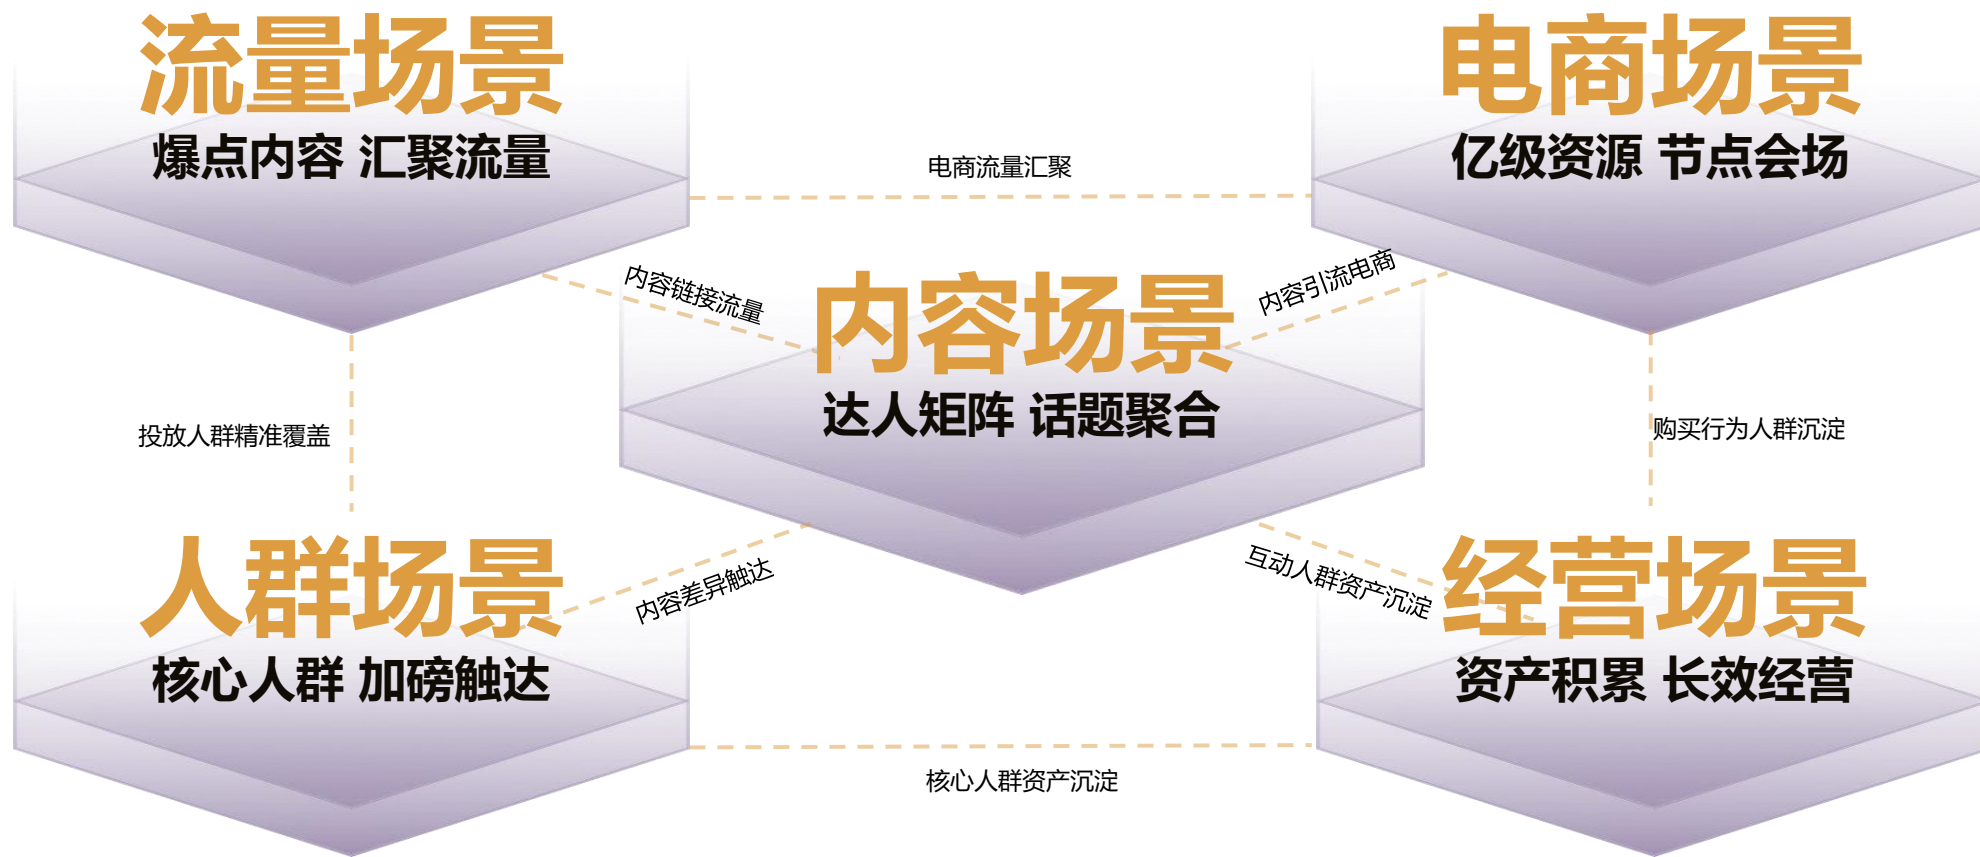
流量场景
爆点内容 汇聚流量

电商流量汇聚

电商场景
亿级资源 节点会场

内容链接流量

内容场景
达人矩阵 话题聚合

内容引流电商

投放人群精准覆盖

购买行为人群沉淀

人群场景
核心人群 加磅触达

内容差异触达

互动人群资产沉淀

经营场景
资产积累 长效经营

核心人群资产沉淀